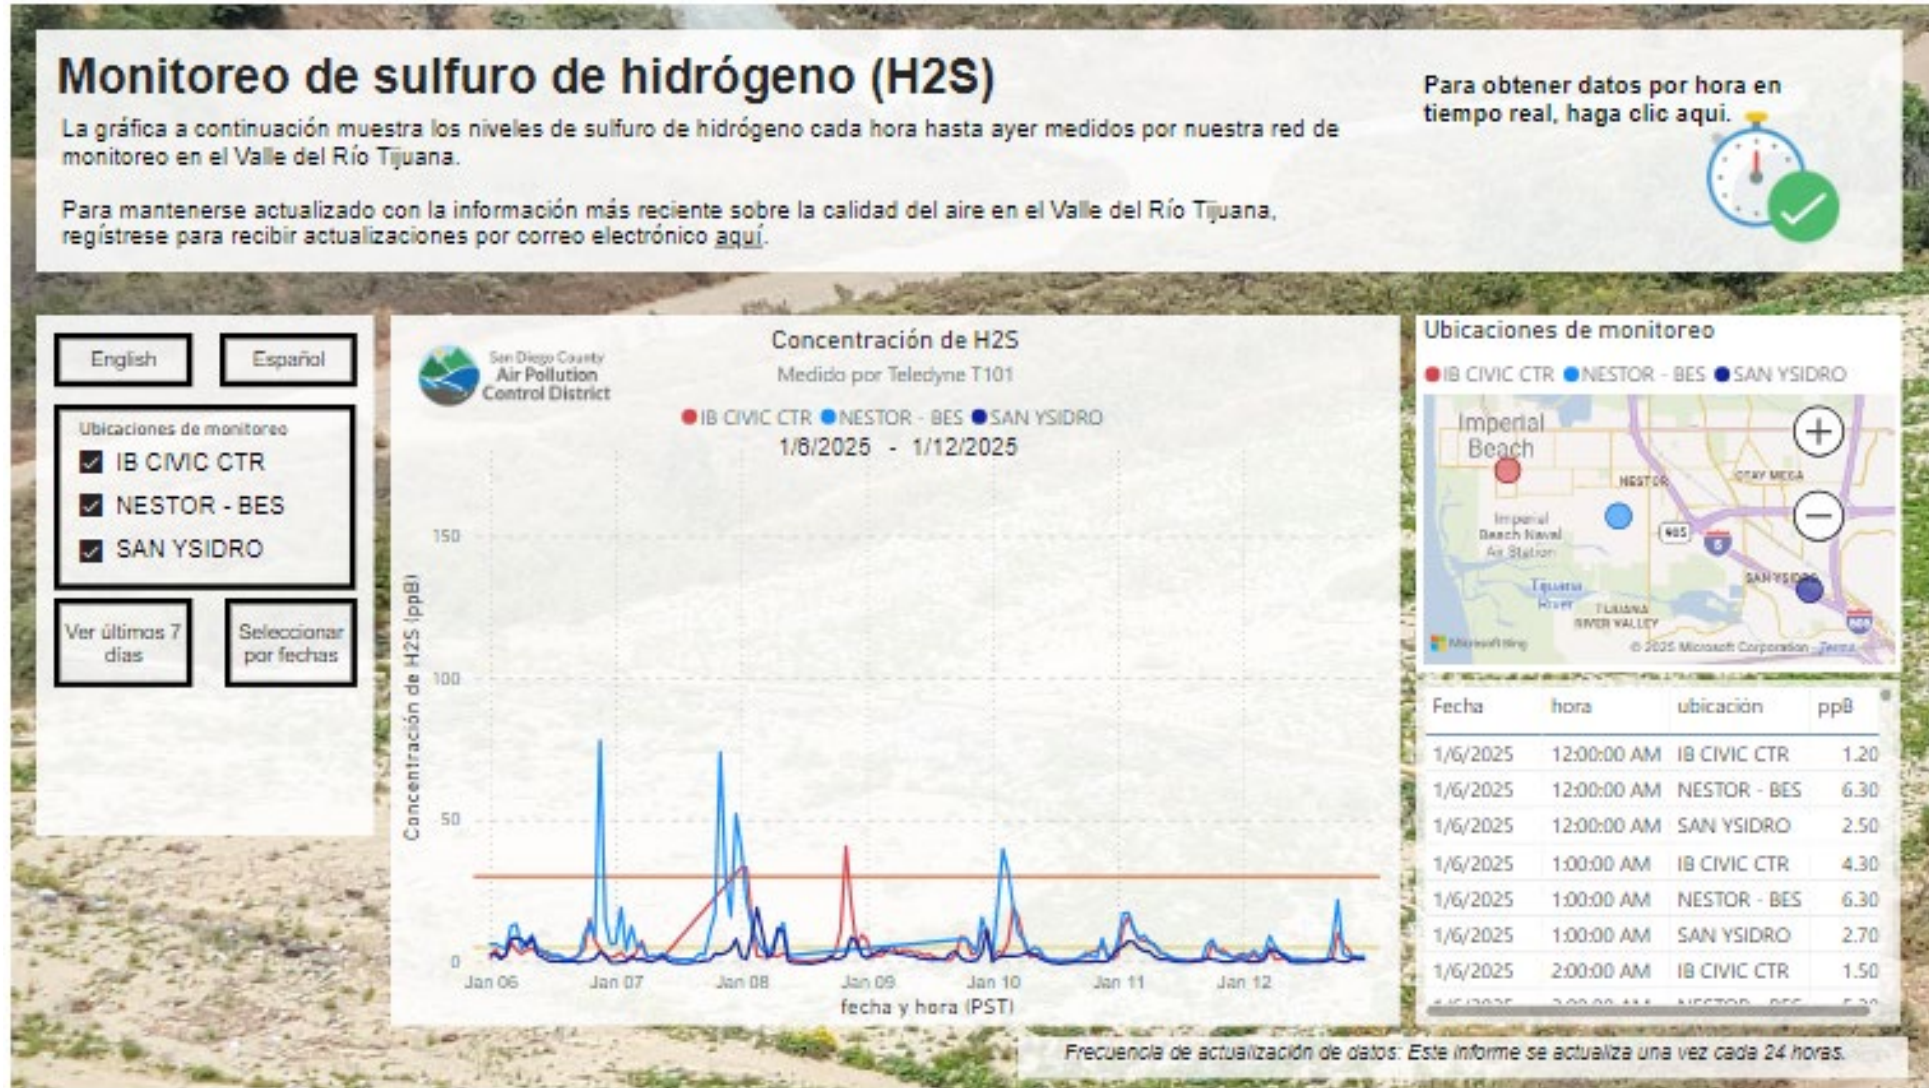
Monitoreo de sulfuro de hidrógeno (H2S)

La gráfica a continuación muestra los niveles de sulfuro de hidrógeno cada hora hasta ayer medidos por nuestra red de monitoreo en el Valle del Río Tijuana.

Para mantenerse actualizado con la información más reciente sobre la calidad del aire en el Valle del Río Tijuana, regístrese para recibir actualizaciones por correo electrónico aquí.

Para obtener datos por hora en tiempo real, haga clic aqui.

English

Español

Ubicaciones de monitoreo

IB CIVIC CTR

NESTOR - BES

SAN YSIDRO

Ver últimos 7 días

Seleccionar por fechas

San Diego County Air Pollution Control District

Concentración de H2S

Medido por Teledyne T101

IB CIVIC CTR NESTOR - BES SAN YSIDRO

1/6/2025 - 1/12/2025

Concentración de H2S (ppB)

150

100

50

0

Jan 06 Jan 07 Jan 08 Jan 09 Jan 10 Jan 11 Jan 12

fecha y hora (PST)

Ubicaciones de monitoreo

IB CIVIC CTR NESTOR - BES SAN YSIDRO

Imperial Beach

NESTOR

OTAY MESA

Imperial Beach Naval Air Station

905

5

Tijuana River

TIJUANA RIVER VALLEY

SAN YSIDRO

805

Microsoft Bing

© 2025 Microsoft Corporation Terms

| Fecha | hora | ubicación | ppB |
|---|---|---|---|
| 1/6/2025 | 12:00:00 AM | IB CIVIC CTR | 1.20 |
| 1/6/2025 | 12:00:00 AM | NESTOR - BES | 6.30 |
| 1/6/2025 | 12:00:00 AM | SAN YSIDRO | 2.50 |
| 1/6/2025 | 1:00:00 AM | IB CIVIC CTR | 4.30 |
| 1/6/2025 | 1:00:00 AM | NESTOR - BES | 6.30 |
| 1/6/2025 | 1:00:00 AM | SAN YSIDRO | 2.70 |
| 1/6/2025 | 2:00:00 AM | IB CIVIC CTR | 1.50 |
| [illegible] | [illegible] | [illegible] | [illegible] |

Frecuencia de actualización de datos: Este informe se actualiza una vez cada 24 horas.